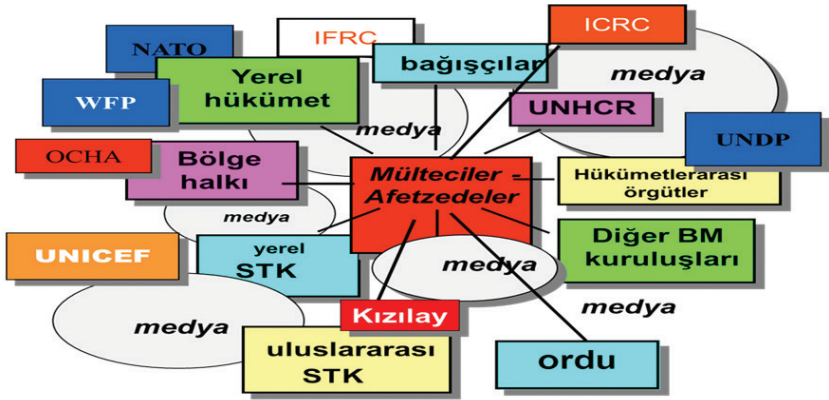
IFRC

ICRC

NATO

bağışçılar

Yerel hükümet

medya

WFP

medya

UNHCR

UNDP

OCHA

Bölge halkı

Mülteciler - Afetzedeler

Hükümetlerarası örgütler

medya

UNICEF

yerel STK

medya

Diğer BM kuruluşları

medya

medya

Kızılay

uluslararası STK

ordu